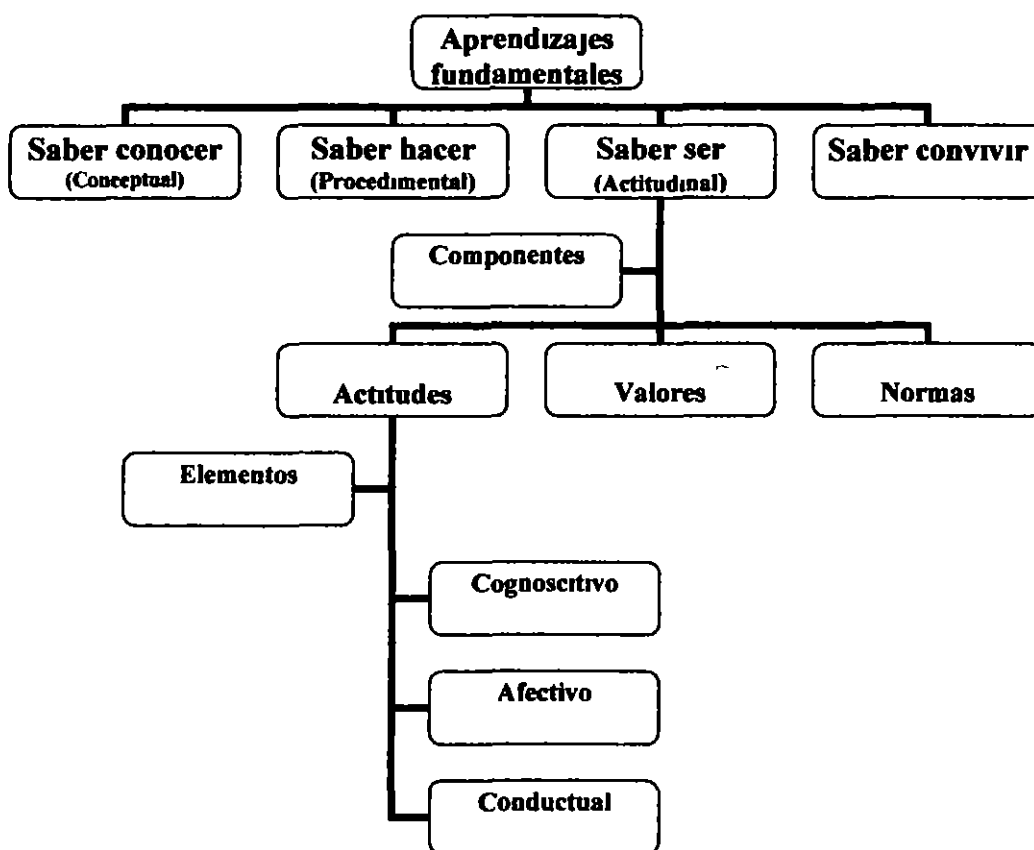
Aprendizajes fundamentales

Saber conocer
(Conceptual)

Saber hacer
(Procedimental)

Saber ser
(Actitudinal)

Saber convivir

Componentes

Actitudes

Valores

Normas

Elementos

Cognoscitivo

Afectivo

Conductual